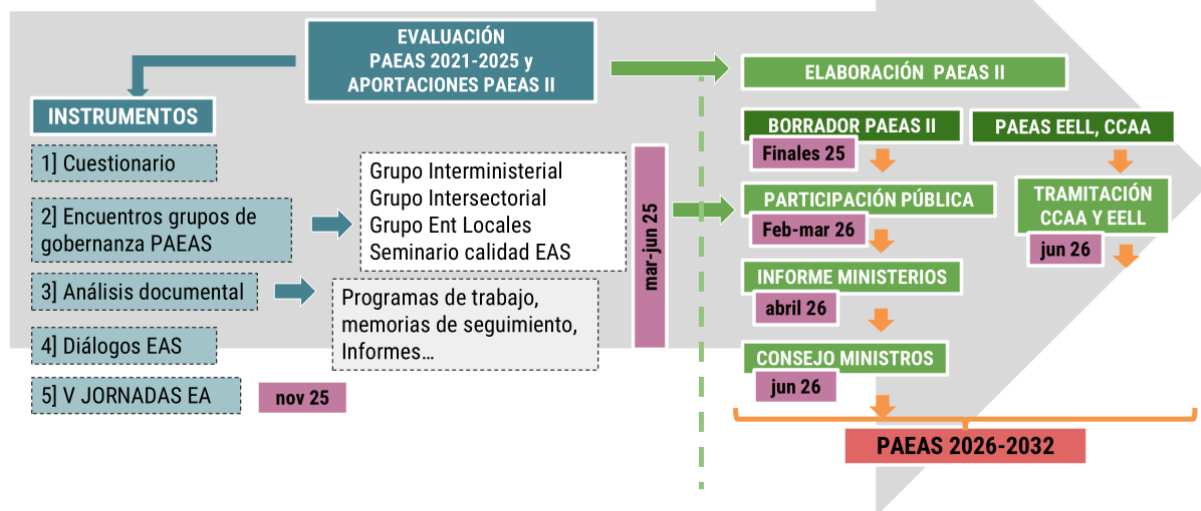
EVALUACIÓN
PAEAS 2021-2025 y
APORTACIONES PAEAS II

INSTRUMENTOS

1] Cuestionario

2] Encuentros grupos de gobernanza PAEAS

3] Análisis documental

4] Diálogos EAS

5] V JORNADAS EA

nov 25

Grupo Interministerial
Grupo Intersectorial
Grupo Ent Locales
Seminario calidad EAS

Programas de trabajo, memorias de seguimiento, Informes…

mar-jun 25

ELABORACIÓN PAEAS II

BORRADOR PAEAS II

Finales 25

PAEAS EELL, CCAA

PARTICIPACIÓN PÚBLICA

Feb-mar 26

TRAMITACIÓN CCAA Y EELL

jun 26

INFORME MINISTERIOS

abril 26

CONSEJO MINISTROS

jun 26

PAEAS 2026-2032